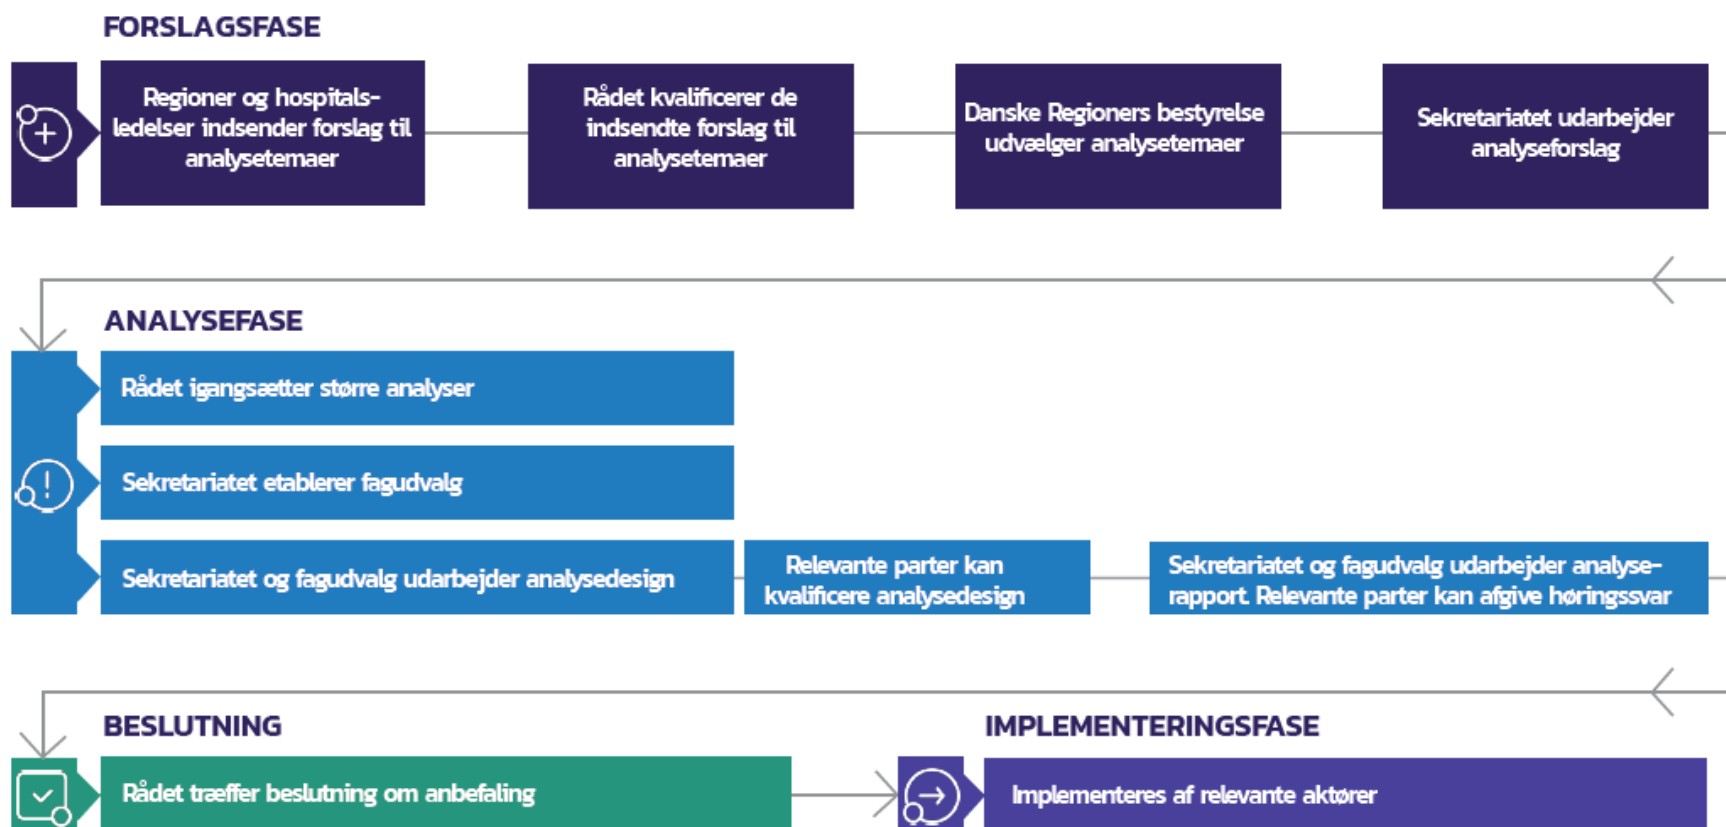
FORSLAGSFASE

Regioner og hospitalsledelser indsender forslag til analysetemaer

Rådet kvalificerer de indsendte forslag til analysetemaer

Danske Regioners bestyrelse udvælger analysetemaer

Sekretariatet udarbejder analyseforslag

ANALYSEFASE

Rådet igangsætter større analyser

Sekretariatet etablerer fagudvalg

Sekretariatet og fagudvalg udarbejder analysedesign

Relevante parter kan kvalificere analysedesign

Sekretariatet og fagudvalg udarbejder analyserapport. Relevante parter kan afgive høringssvar

BESLUTNING

Rådet træffer beslutning om anbefaling

IMPLEMENTERINGSFASE

Implementeres af relevante aktører